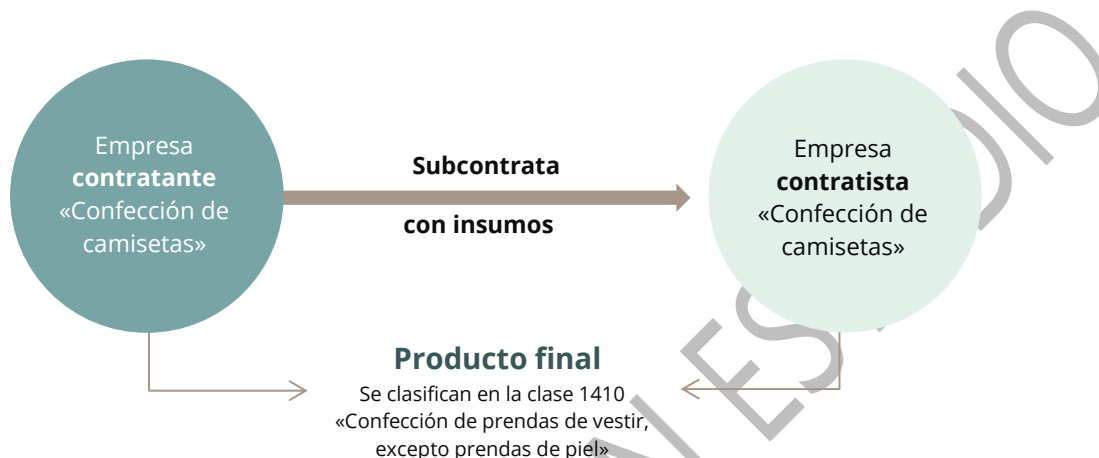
Empresa **contratante** «Confección de camisetas»

**Subcontrata**

**con insumos**

Empresa **contratista** «Confección de camisetas»

**Producto final**

Se clasifican en la clase 1410 «Confección de prendas de vestir, excepto prendas de piel»

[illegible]